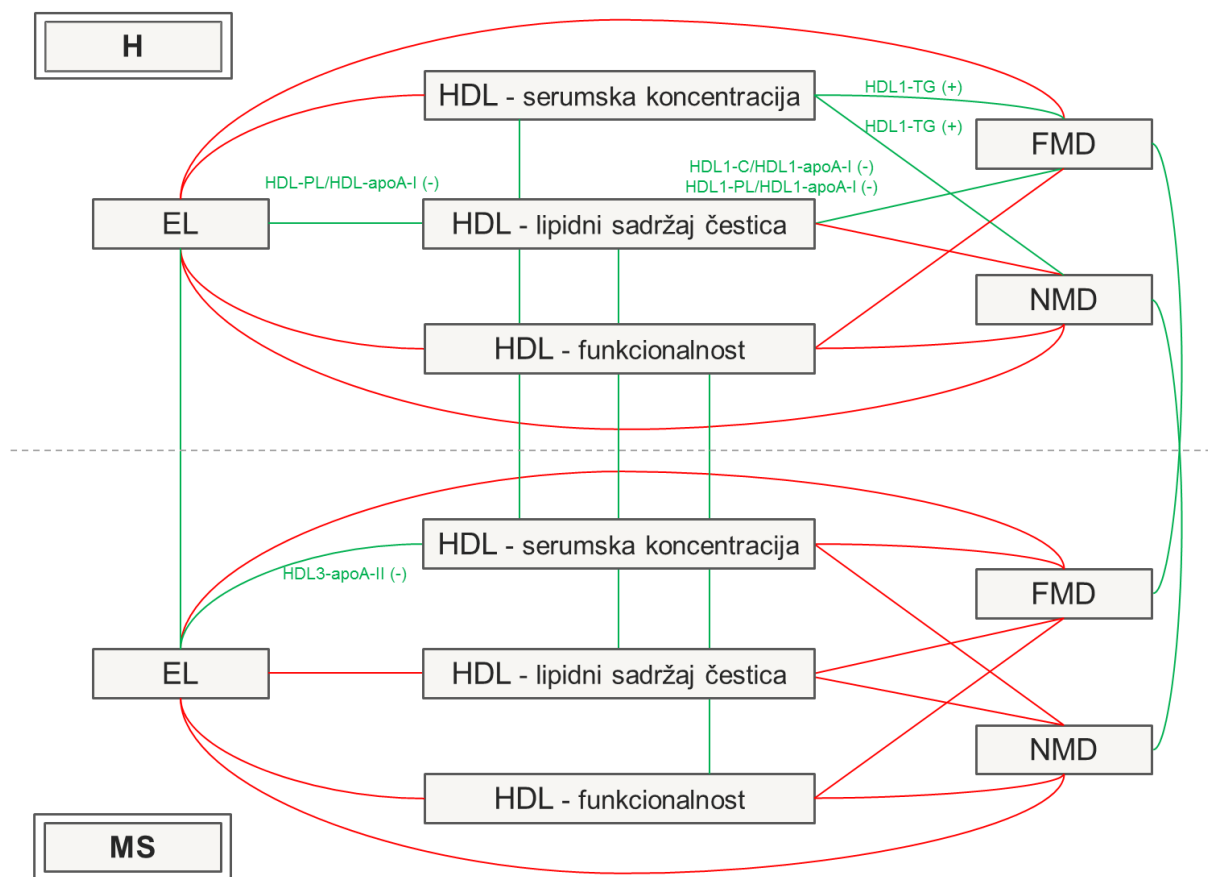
H

HDL - serumska koncentracija

HDL1-TG (+)

HDL1-TG (+)

FMD

HDL-PL/HDL-apoA-I (-)

HDL1-C/HDL1-apoA-I (-)
HDL1-PL/HDL1-apoA-I (-)

EL

HDL - lipidni sadržaj čestica

NMD

HDL - funkcionalnost

HDL - serumska koncentracija

HDL3-apoA-II (-)

FMD

EL

HDL - lipidni sadržaj čestica

NMD

HDL - funkcionalnost

MS